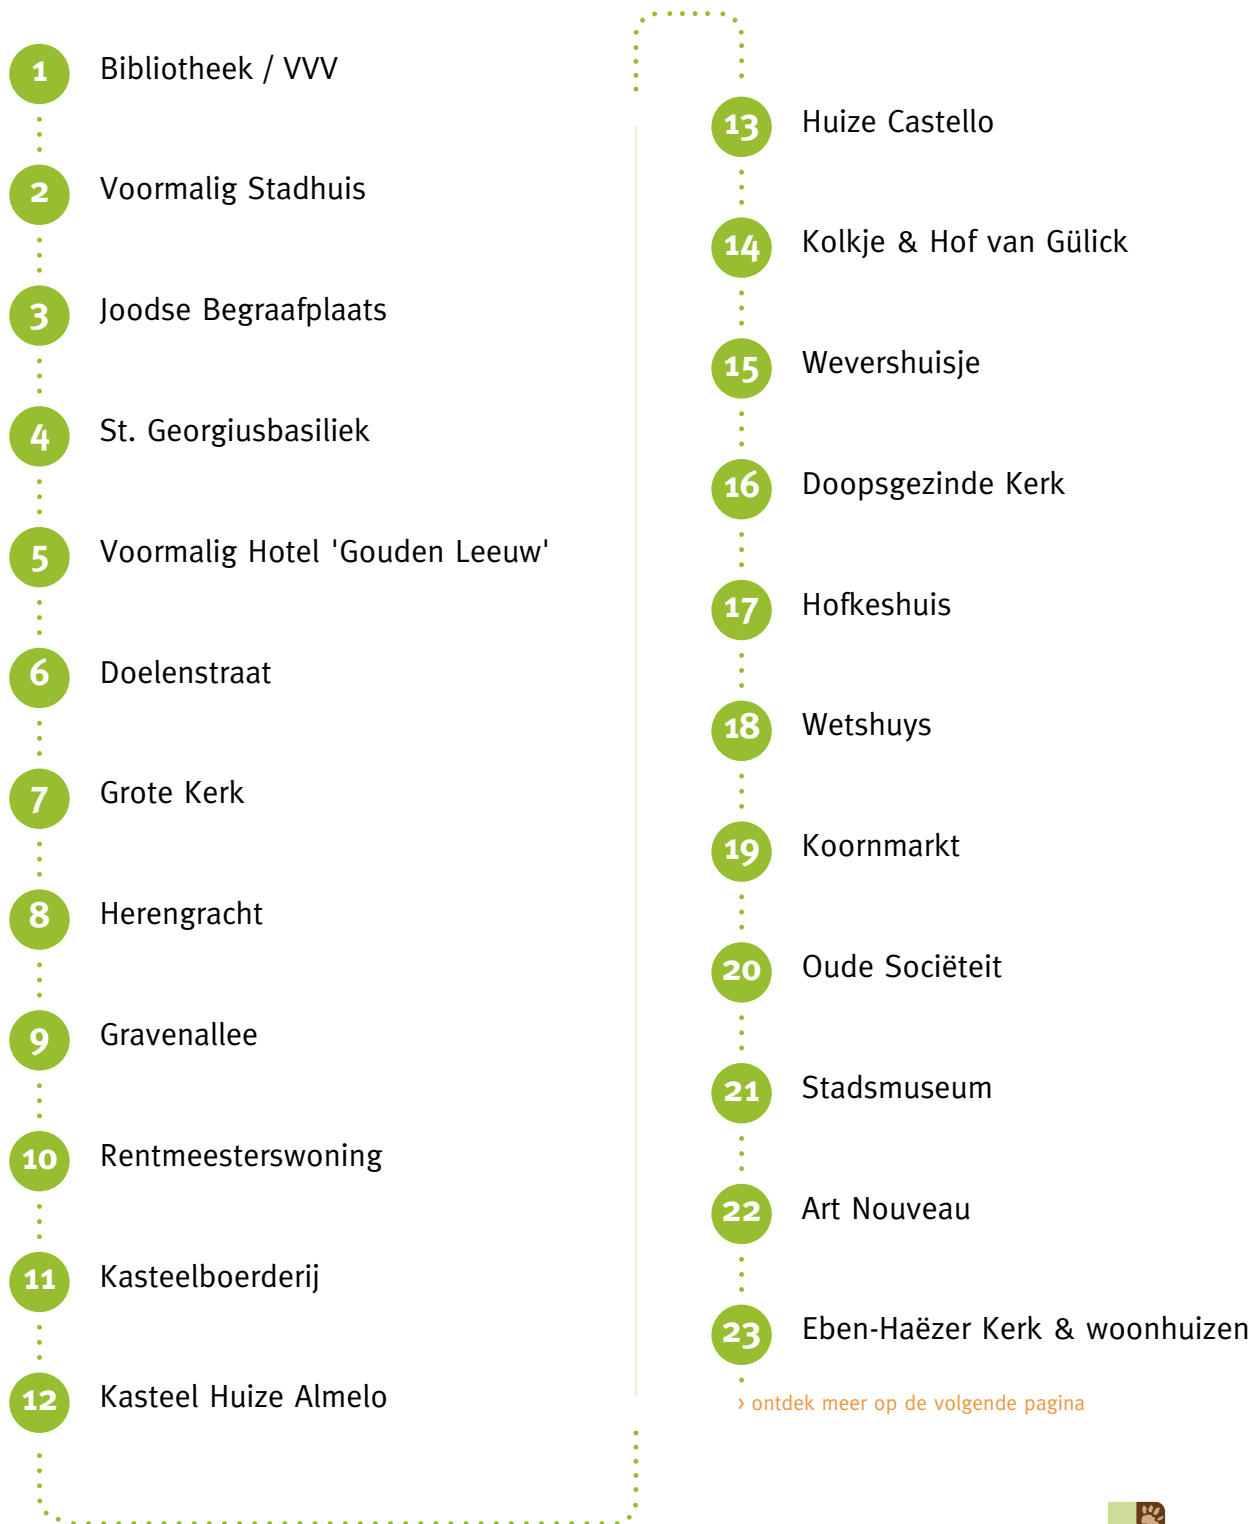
1 Bibliotheek / VVV

2 Voormalig Stadhuis

3 Joodse Begraafplaats

4 St. Georgiusbasiliek

5 Voormalig Hotel 'Gouden Leeuw'

6 Doelenstraat

7 Grote Kerk

8 Herengracht

9 Gravenallee

10 Rentmeesterswoning

11 Kasteelboerderij

12 Kasteel Huize Almelo

13 Huize Castello

14 Kolkje & Hof van Gülick

15 Wevershuisje

16 Doopsgezinde Kerk

17 Hofkeshuis

18 Wetshuys

19 Koornmarkt

20 Oude Sociëteit

21 Stadsmuseum

22 Art Nouveau

23 Eben-Haëzer Kerk & woonhuizen

› ontdek meer op de volgende pagina